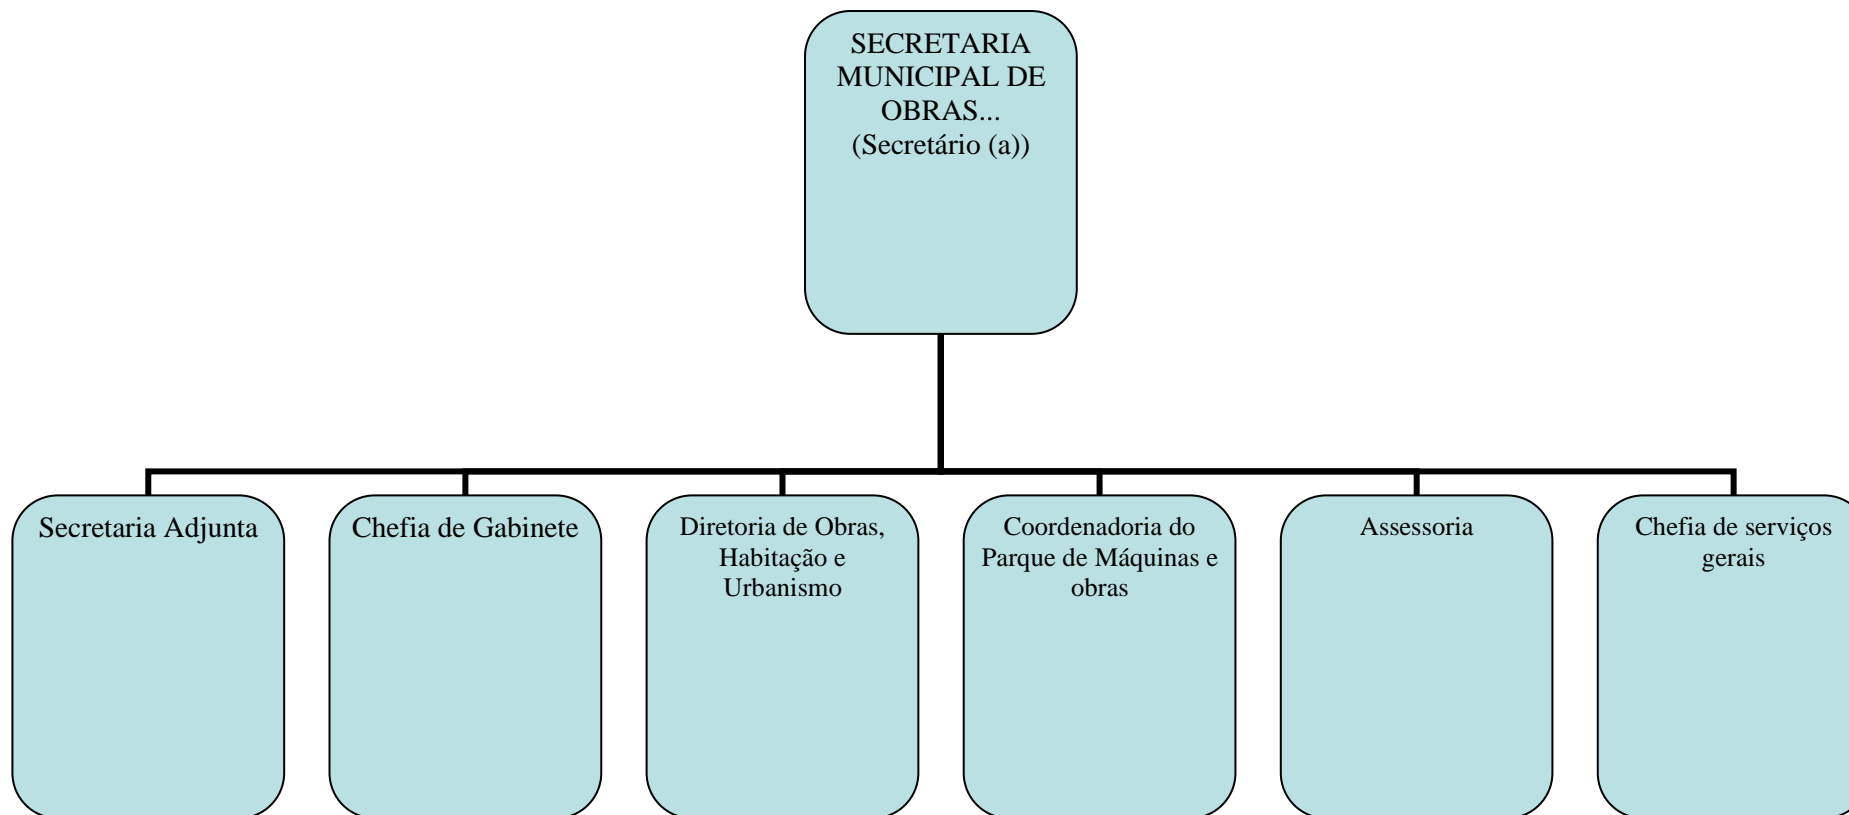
SECRETARIA MUNICIPAL DE OBRAS...
(Secretário (a))

Secretaria Adjunta

Chefia de Gabinete

Diretoria de Obras, Habitação e Urbanismo

Coordenadoria do Parque de Máquinas e obras

Assessoria

Chefia de serviços gerais